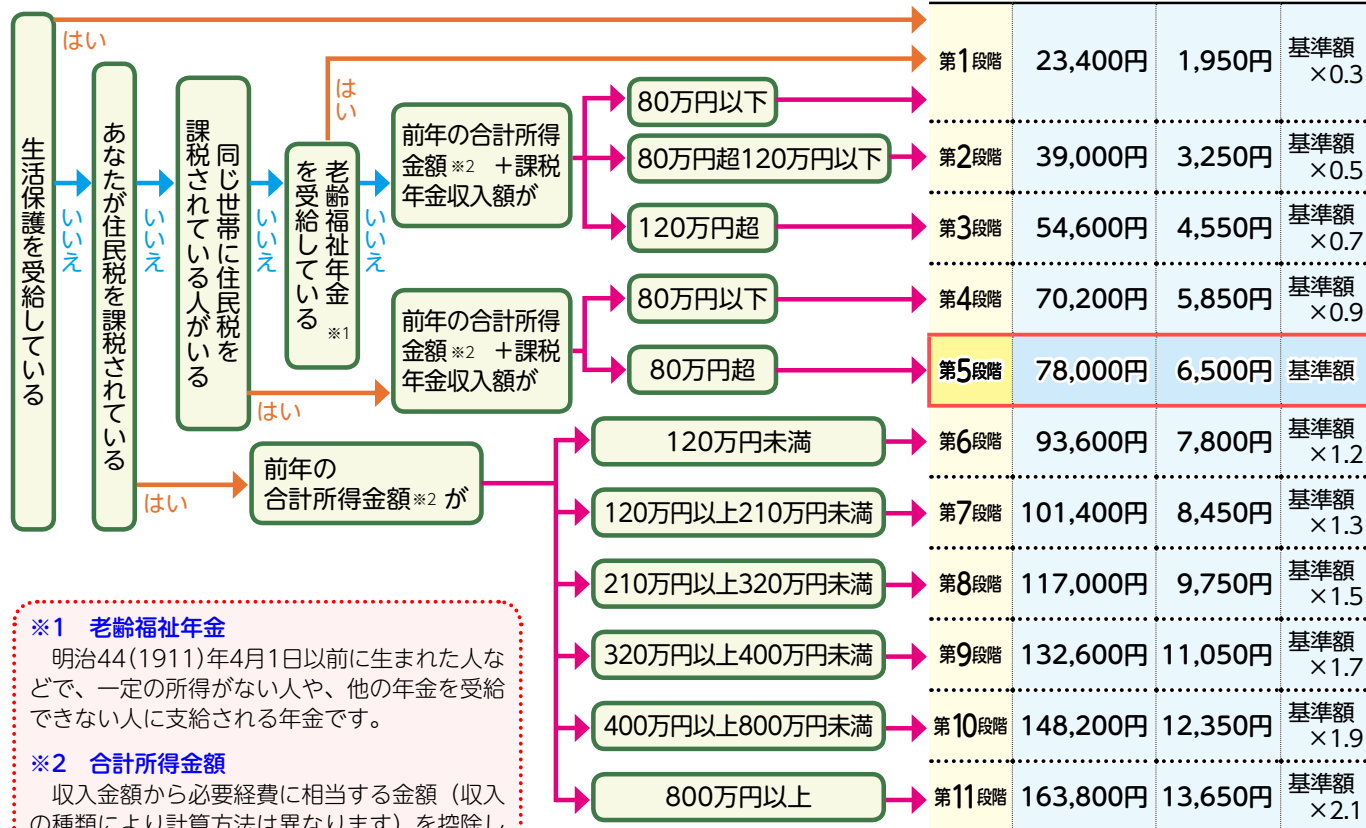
生活保護を受給している
はい
いいえ
あなたが住民税を課税されている
いいえ
同じ世帯に住民税を課税されている人がいる
いいえ
老齢福祉年金を受給している ※1
はい
いいえ
前年の合計所得金額※2 ＋課税年金収入額が
80万円以下
80万円超120万円以下
120万円超
はい
前年の合計所得金額※2 ＋課税年金収入額が
80万円以下
80万円超
はい
前年の合計所得金額※2 が
120万円未満
120万円以上210万円未満
210万円以上320万円未満
320万円以上400万円未満
400万円以上800万円未満
800万円以上

| 第1段階 | 23,400円 | 1,950円 | 基準額×0.3 |
|---|---|---|---|
| 第2段階 | 39,000円 | 3,250円 | 基準額×0.5 |
| 第3段階 | 54,600円 | 4,550円 | 基準額×0.7 |
| 第4段階 | 70,200円 | 5,850円 | 基準額×0.9 |
| 第5段階 | 78,000円 | 6,500円 | 基準額 |
| 第6段階 | 93,600円 | 7,800円 | 基準額×1.2 |
| 第7段階 | 101,400円 | 8,450円 | 基準額×1.3 |
| 第8段階 | 117,000円 | 9,750円 | 基準額×1.5 |
| 第9段階 | 132,600円 | 11,050円 | 基準額×1.7 |
| 第10段階 | 148,200円 | 12,350円 | 基準額×1.9 |
| 第11段階 | 163,800円 | 13,650円 | 基準額×2.1 |

※1 老齢福祉年金
明治44(1911)年4月1日以前に生まれた人などで、一定の所得がない人や、他の年金を受給できない人に支給される年金です。

※2 合計所得金額
収入金額から必要経費に相当する金額（収入の種類により計算方法は異なります）を控除し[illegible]